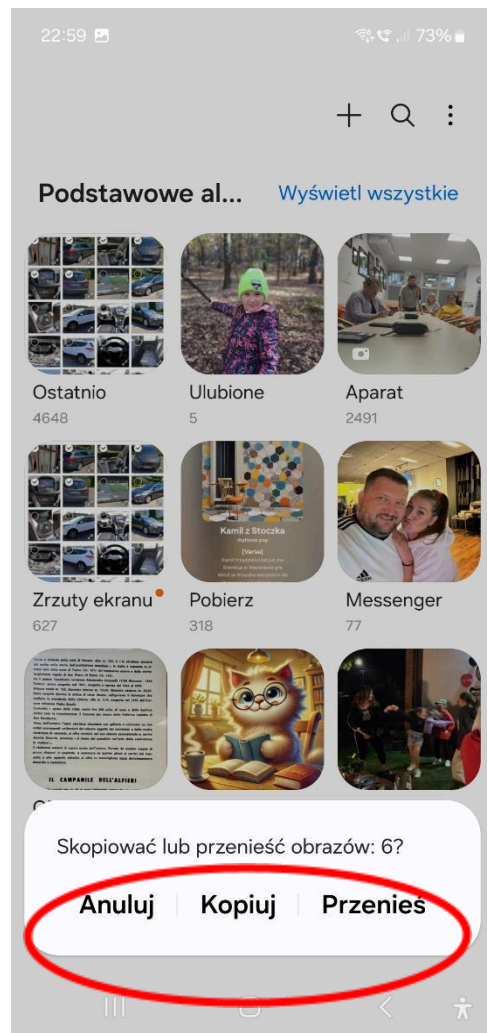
22:59 73%

Podstawowe al... Wyświetl wszystkie

Ostatnio
4648

Ulubione
5

Aparat
2491

Zrzuty ekranu
627

Pobierz
318

Messenger
77

Kamil z Stoczka

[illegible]

IL CAMPANILE DELL'ALFIERI

Skopiować lub przenieść obrazów: 6?

Anuluj Kopiuj Przenieś